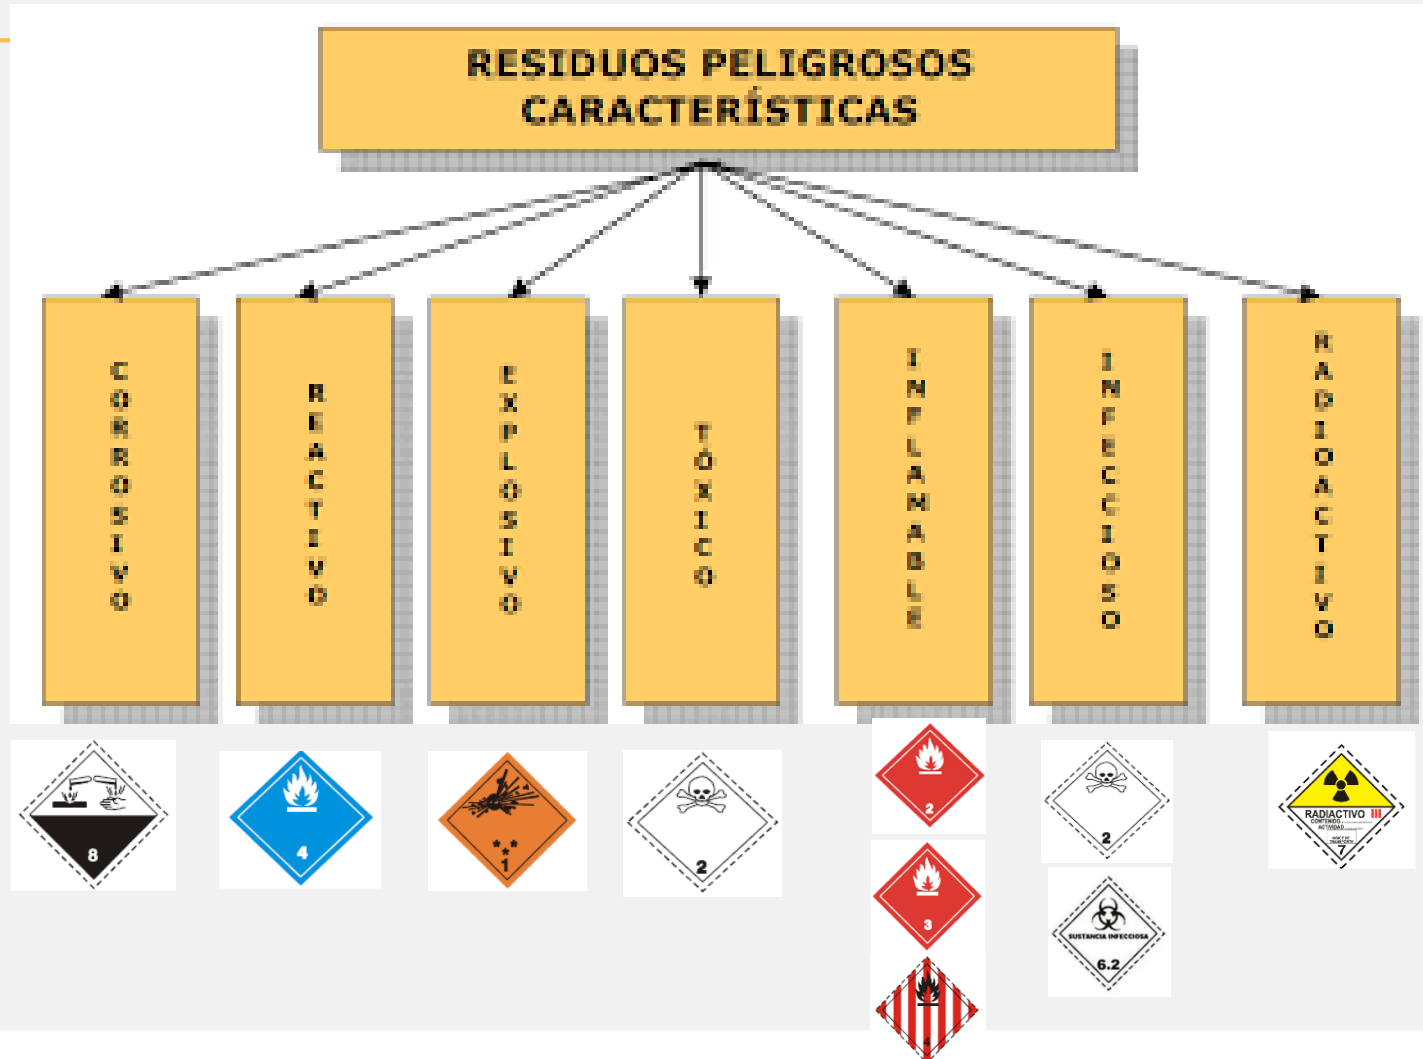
RESIDUOS PELIGROSOS
CARACTERÍSTICAS

CORROSIVO

REACTIVO

EXPLOSIVO

TÓXICO

INFLAMABLE

INFECCIOSO

RADIOACTIVO

8

4

1

2

2

3

2

SUSTANCIA INFECCIOSA

6.2

RADIACTIVO III

CONTENIDO

ACTIVIDAD

7